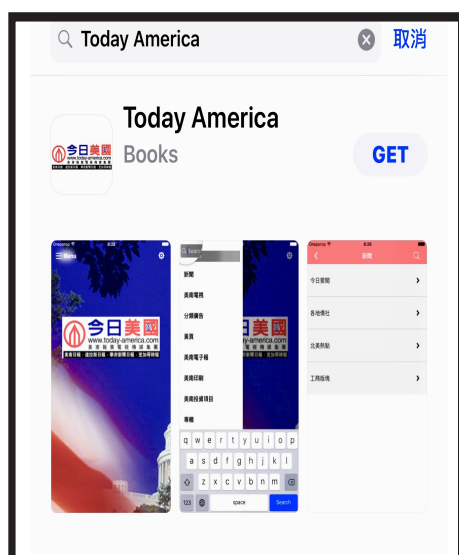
Today America

取消

Today America

Books

GET

今日美國
www.today-america.com

Carrier 8:28
Menu

今日美國
www.today-america.com

新聞
美南電視
分類廣告
黃頁
美南電子報
美南印刷
美南投資項目
專欄

q w e r t y u i o p
a s d f g h j k l
z x c v b n m
123
space
Search

Carrier 8:28
新聞

今日要聞
各地僑社
北美新聞
工商服務